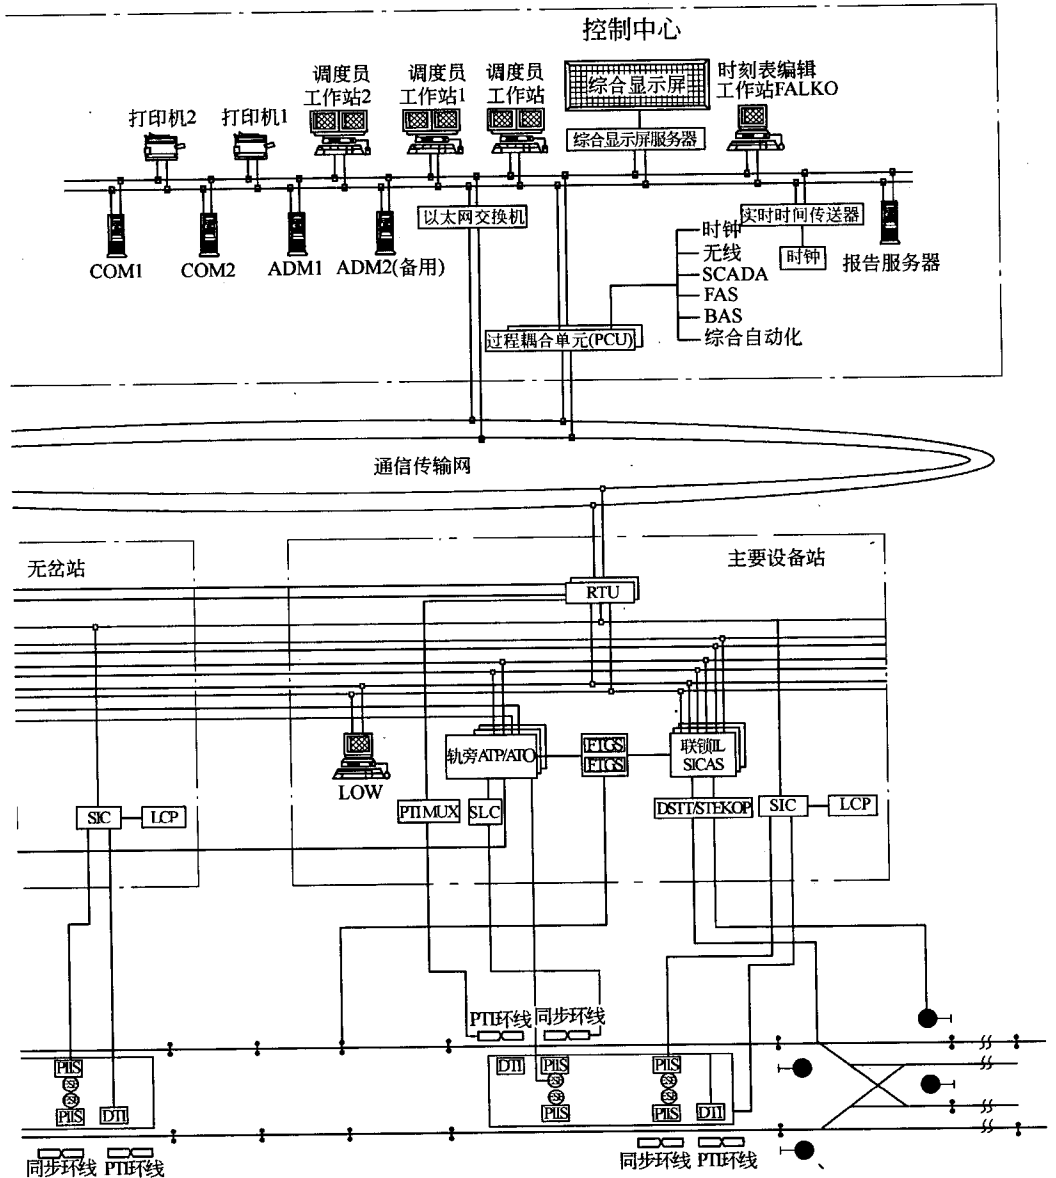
控制中心

打印机2
打印机1
调度员工作站2
调度员工作站1
调度员工作站
综合显示屏
综合显示屏服务器
时刻表编辑工作站FALKO

COM1
COM2
ADM1
ADM2(备用)
以太网交换机
实时时间传送器
时钟
时钟
无线
SCADA
FAS
BAS
综合自动化
报告服务器
过程耦合单元(PCU)

通信传输网

无岔站
主要设备站

RTU
LOW
轨旁ATP/ATO
FTGS
FTGS
联锁IL SICAS
SIC
LCP
PTI MUX
SLC
DSTT/STEKOP
SIC
LCP

PTI环线
同步环线
PIIS
PIIS
DTI
DTI
PIIS
PIIS
PIIS
PIIS
DTI

同步环线
PTI环线
同步环线
PTI环线